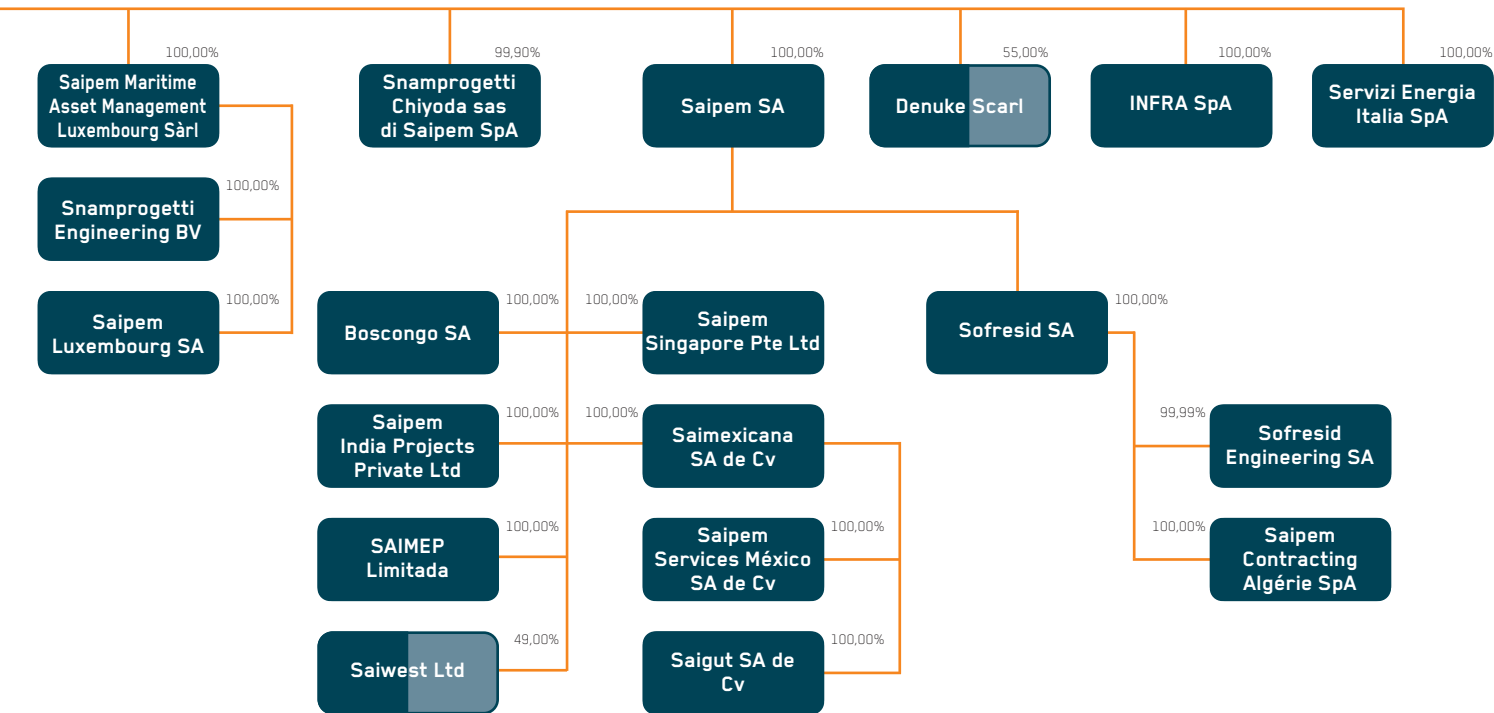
100,00%
Saipem Maritime Asset Management Luxembourg Sàrl

99,90%
Snamprogetti Chiyoda sas di Saipem SpA

100,00%
Saipem SA

55,00%
Denuke Scarl

100,00%
INFRA SpA

100,00%
Servizi Energia Italia SpA

100,00%
Snamprogetti Engineering BV

100,00%
Saipem Luxembourg SA

Boscongo SA
100,00%

100,00%
Saipem Singapore Pte Ltd

Sofresid SA
100,00%

Saipem India Projects Private Ltd
100,00%

100,00%
Saimexicana SA de Cv

99,99%
Sofresid Engineering SA

SAIMEP Limitada
100,00%

Saipem Services México SA de Cv
100,00%

100,00%
Saipem Contracting Algérie SpA

Saiwest Ltd
49,00%

Saigut SA de Cv
100,00%